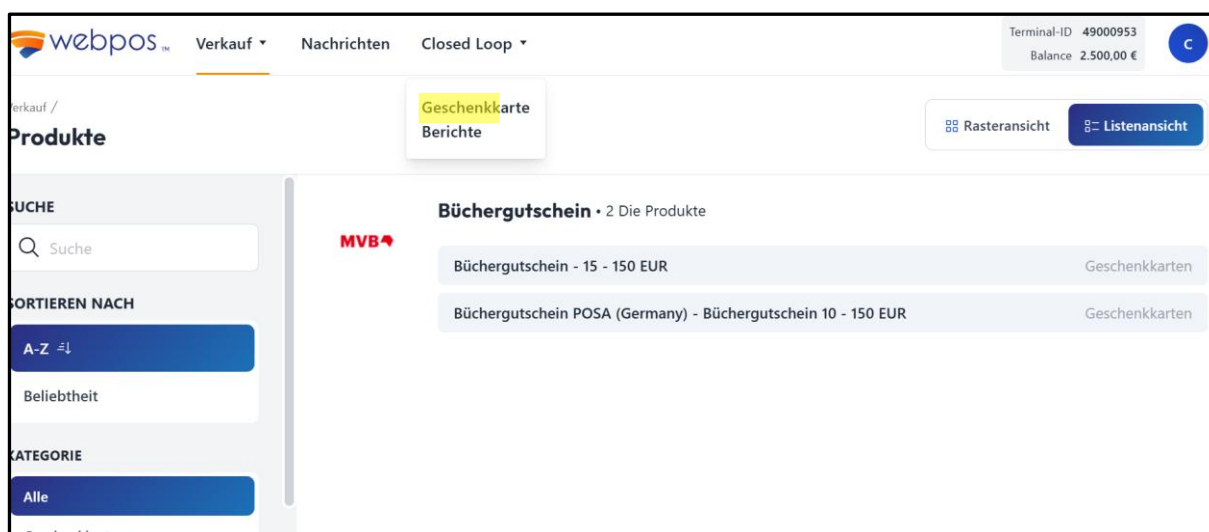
webpos™ Verkauf ▾ Nachrichten Closed Loop ▾

Terminal-ID 49000953
Balance 2.500,00 €

C

Geschenkkarte
Berichte

erkauf /
Produkte

Rasteransicht
Listenansicht

UCHE
Suche

ORTIEREN NACH
A-Z
Beliebtheit

ATEGORIE
Alle

MVB

Büchergutschein • 2 Die Produkte

| Büchergutschein - 15 - 150 EUR | Geschenkkarten |
|---|---|
| Büchergutschein POSA (Germany) - Büchergutschein 10 - 150 EUR | Geschenkkarten |